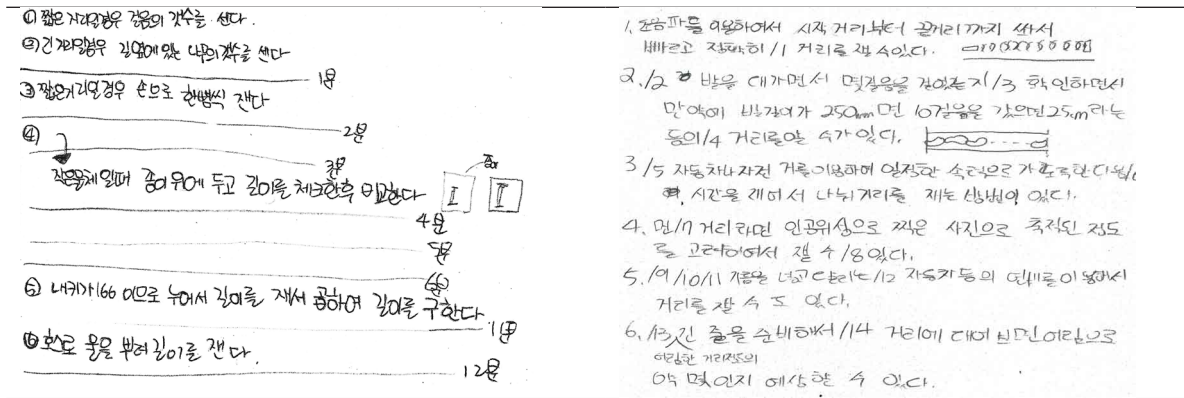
① 짧은 거리일경우 걸음의 갯수를 센다.
② 긴 거리일경우 길옆에 있는 나무의 갯수를 센다
1분
③ 짧은거리일경우 손으로 한뼘씩 잰다
④ 2분
3분
작은물체일때 종이 위에 두고 길이를 체크한후 비교한다 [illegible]
4분
5분
6분
⑤ 내키가 166 이므로 누워서 길이를 재서 곱하여 길이를 구한다
11분
⑥ 호스로 물을 뿌려 길이를 잰다.
12분

1. 초음파를 이용하여서 시작 거리부터 끝거리까지 쏴서 빠르고 정확히 /1 거리를 잴 수 있다.
2. /2 발을 대가면서 몇걸음을 걸었는지 /3 확인하면서 만약에 발길이가 250mm 면 10걸음을 갔으면 25cm 라는 등의 /4 거리를 알 수가 있다.
3. /5 자동차나 자전거 등을 이용하여 일정한 속력으로 가도록한 다음 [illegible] 시간을 재어서 나눠 거리를 재는 방법이 있다.
4. 먼 /7 거리라면 인공위성으로 찍은 사진으로 축적된 정도를 고려하여서 잴 수 /8 있다.
5. /9 /10 /11 기름을 넣고 달리는 /12 자동차 등의 연비를 이용해서 거리를 잴 수도 있다.
6. /13 긴 줄을 준비해서 /14 거리에 대어 본 뒤 어림으로 어림한 거리정도의 얼마 몇인지 예상할 수 있다.